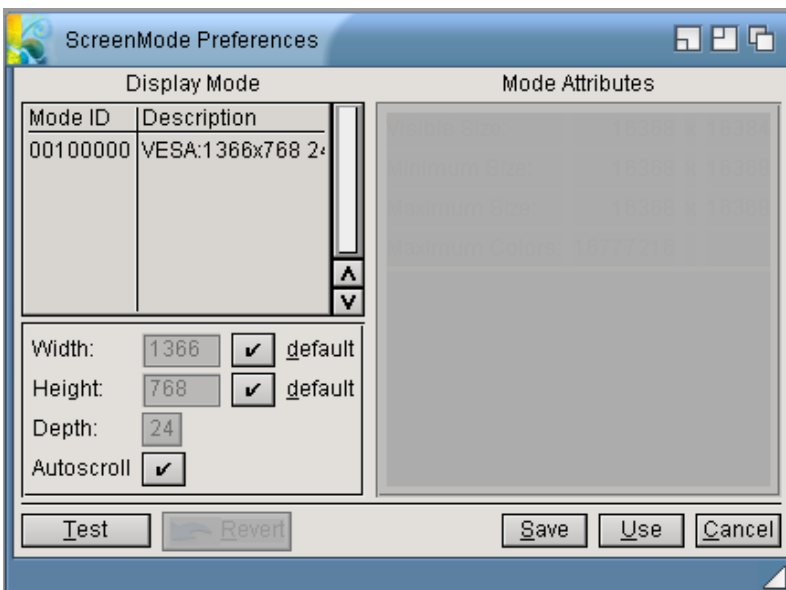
ScreenMode Preferences

Display Mode

| Mode ID | Description |
|---|---|
| 00100000 | VESA:1366x768 2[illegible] |

Width: 1366 ✔ default
Height: 768 ✔ default
Depth: 24
Autoscroll ✔

Mode Attributes

| | | | |
|---|---|---|---|
| Visible Size | 16368 | x | 16384 |
| Minimum Size | 16368 | x | 16368 |
| Maximum Size | 16368 | x | 16368 |
| Maximum Colors | 16777216 | | |

Test Revert Save Use Cancel